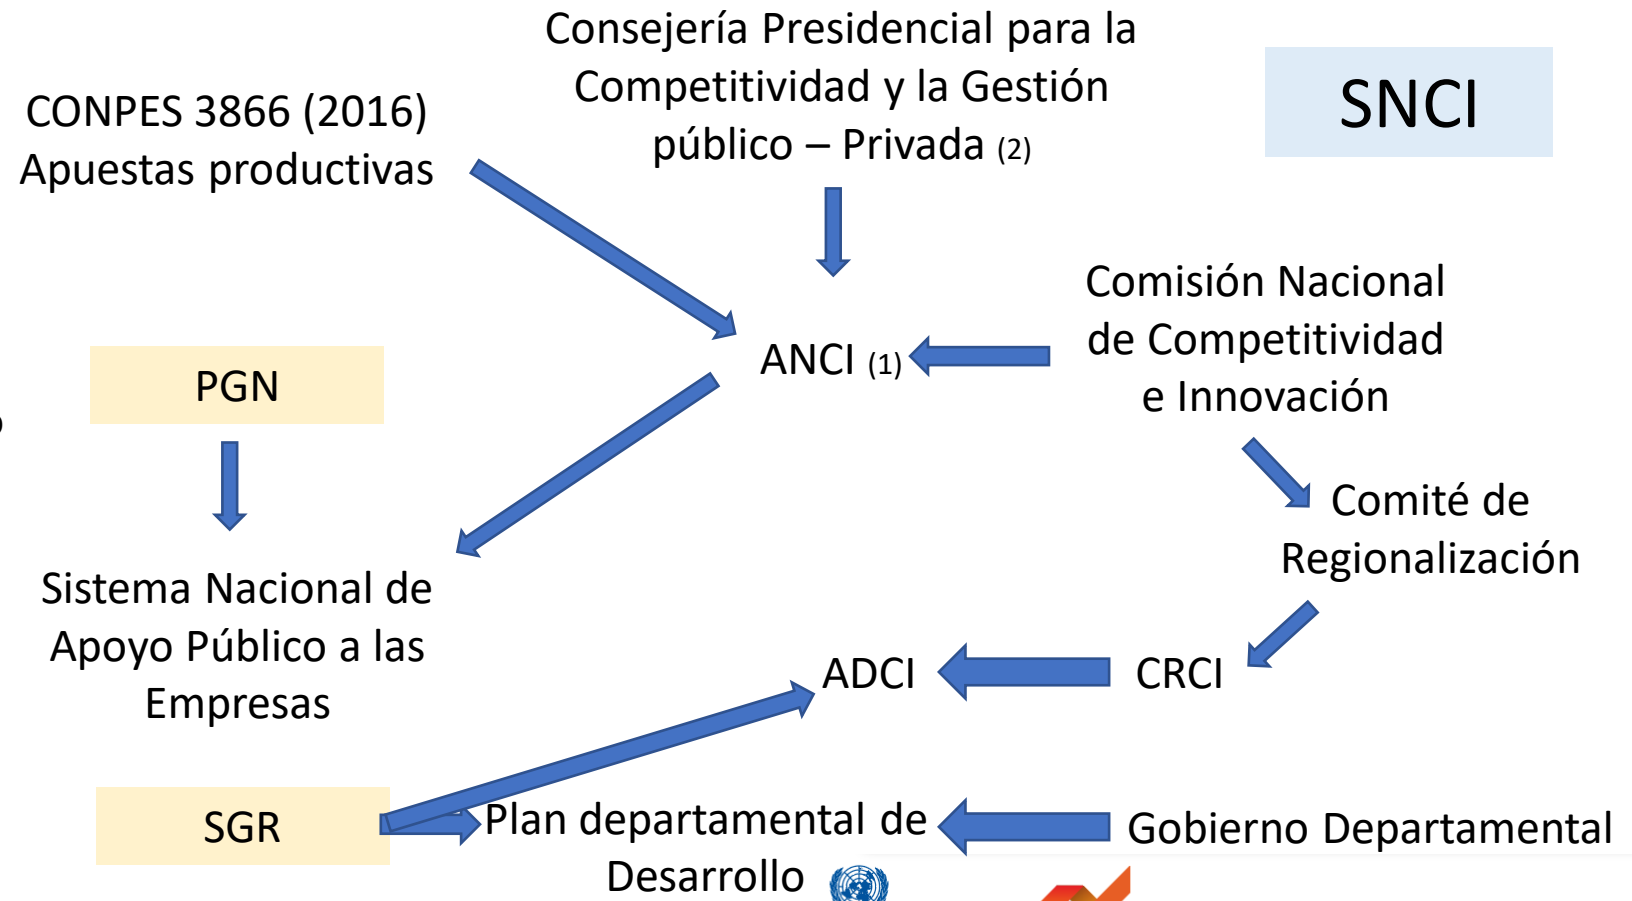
Consejería Presidencial para la Competitividad y la Gestión público – Privada (2)

SNCI

CONPES 3866 (2016) Apuestas productivas

Comisión Nacional de Competitividad e Innovación

ANCI (1)

PGN

Comité de Regionalización

Sistema Nacional de Apoyo Público a las Empresas

ADCI

CRCI

SGR

Plan departamental de Desarrollo

Gobierno Departamental